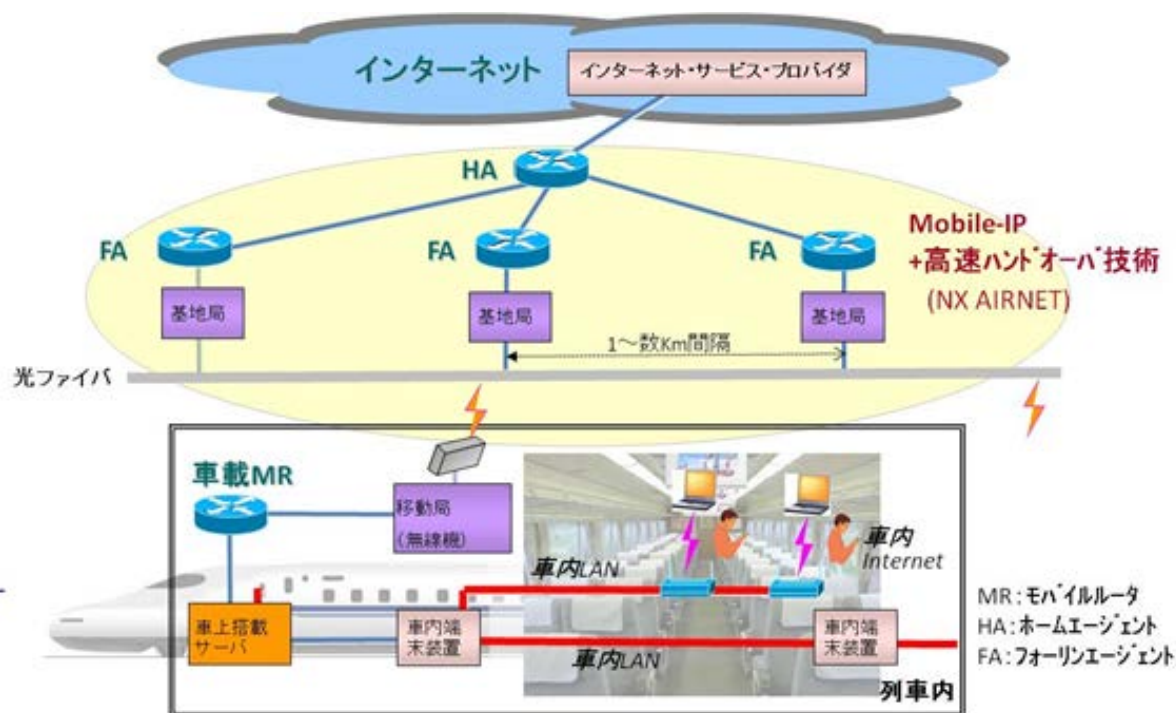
インターネット

インターネット・サービス・プロバイダ

HA

FA

FA

FA

Mobile-IP
+高速ハンドオーバ技術
(NX AIRNET)

基地局

基地局

基地局

1〜数Km間隔

光ファイバ

車載MR

移動局
(無線機)

車内
Internet

車内LAN

車上搭載
サーバ

車内端
末装置

車内LAN

車内端
末装置

列車内

MR：モバイルルータ
HA：ホームエージェント
FA：フォーリンエージェント